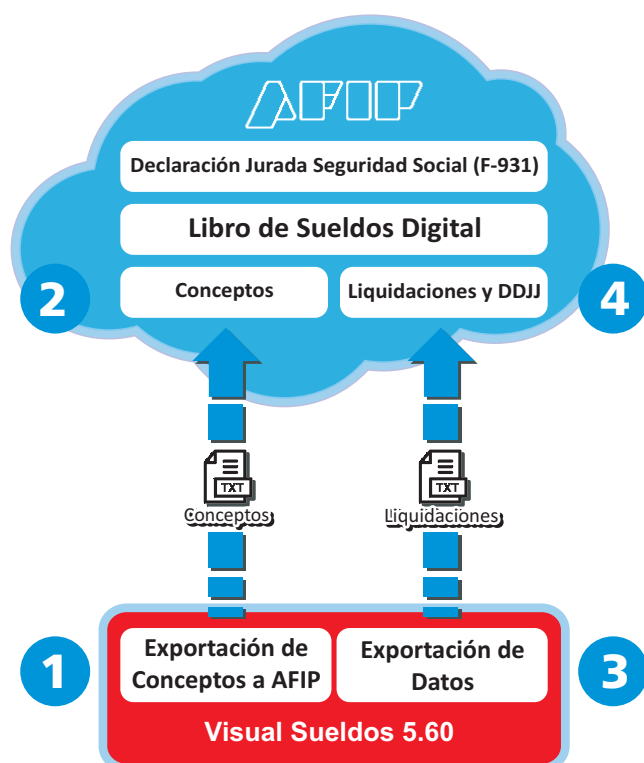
AFIP

Declaración Jurada Seguridad Social (F-931)

Libro de Sueldos Digital

2

Conceptos

Liquidaciones y DDJJ

4

TXT
Conceptos

TXT
Liquidaciones

1

Exportación de Conceptos a AFIP

Exportación de Datos

3

Visual Sueldos 5.60